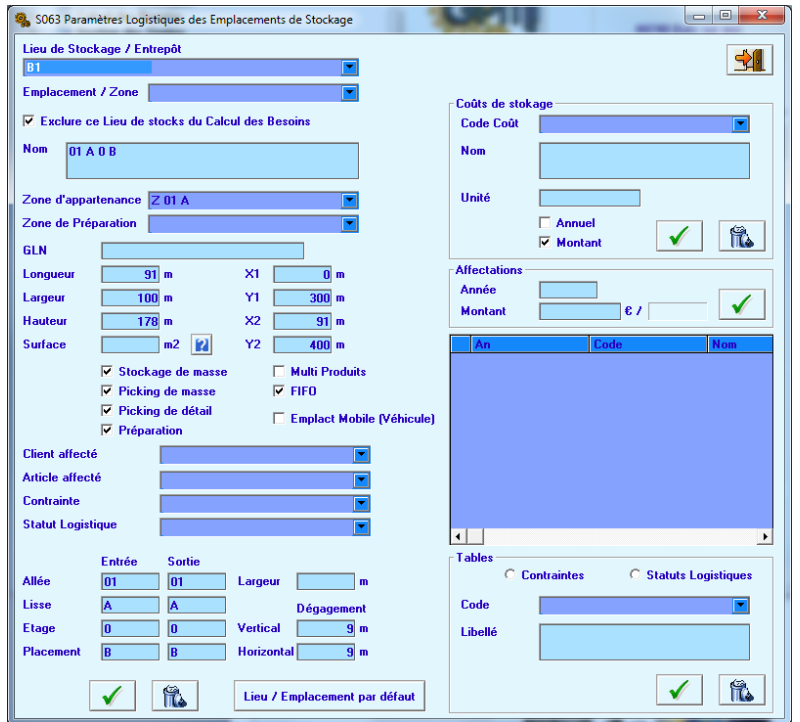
S063 Paramètres Logistiques des Emplacements de Stockage

Lieu de Stockage / Entrepôt
B1

Emplacement / Zone

Exclure ce Lieu de stocks du Calcul des Besoins

Nom
01 A 0 B

Zone d'appartenance
Z 01 A

Zone de Préparation

GLN

Longueur 91 m
X1 0 m
Largeur 100 m
Y1 300 m
Hauteur 178 m
X2 91 m
Surface m2 ?
Y2 400 m

Stockage de masse
Picking de masse
Picking de détail
Préparation
Multi Produits
FIFO
Emplact Mobile (Véhicule)

Client affecté
Article affecté
Contrainte
Statut Logistique

| | Entrée | Sortie |
|---|---|---|
| Allée | 01 | 01 |
| Lisse | A | A |
| Etage | 0 | 0 |
| Placement | B | B |

Largeur m
Dégagement
Vertical 9 m
Horizontal 9 m

Lieu / Emplacement par défaut

Coûts de stokage
Code Coût
Nom
Unité
Annuel
Montant

Affectations
Année
Montant € /

| An | Code | Nom |
|---|---|---|

Tables
Contraintes
Statuts Logistiques
Code
Libellé